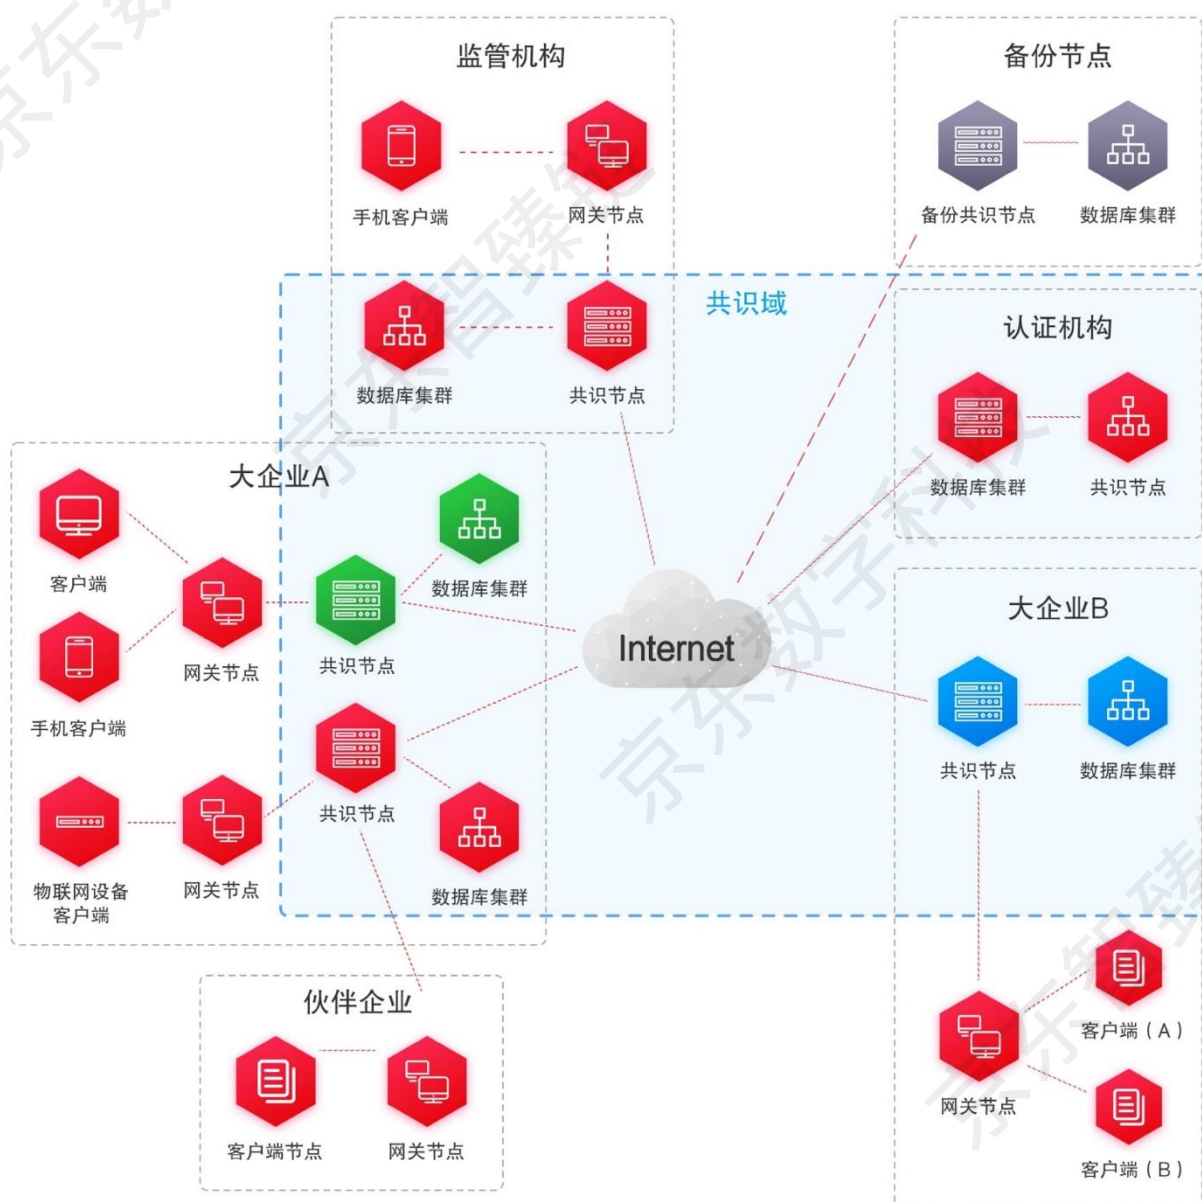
监管机构

手机客户端

网关节点

数据库集群

共识节点

备份节点

备份共识节点

数据库集群

共识域

认证机构

数据库集群

共识节点

大企业A

客户端

网关节点

手机客户端

共识节点

数据库集群

共识节点

数据库集群

物联网设备客户端

网关节点

Internet

大企业B

共识节点

数据库集群

客户端（A）

网关节点

客户端（B）

伙伴企业

客户端节点

网关节点

京东数字科技

京东智臻链